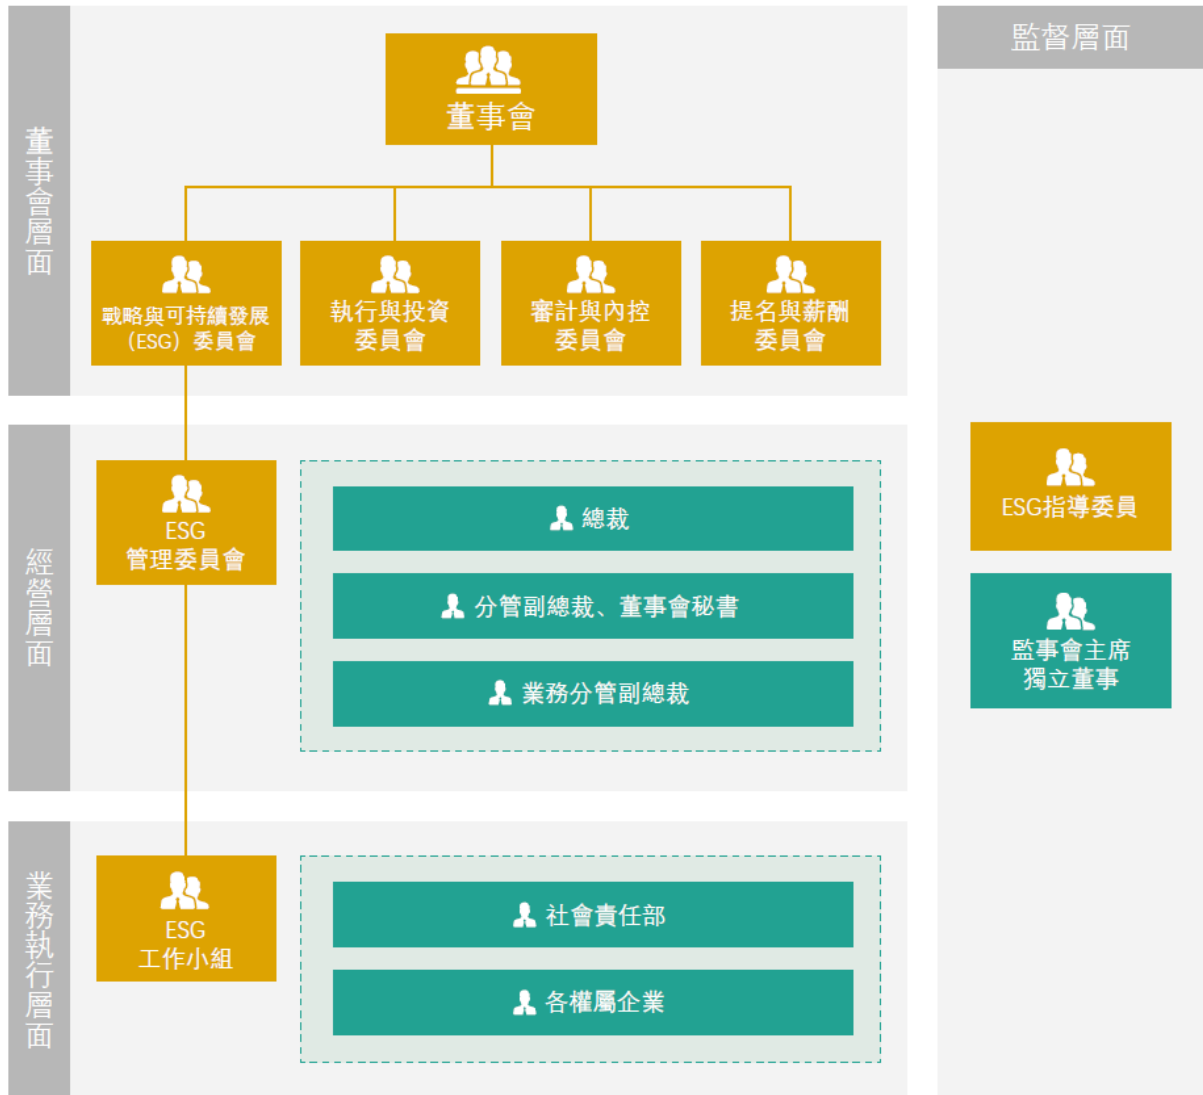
董事會層面

董事會

戰略與可持續發展（ESG）委員會

執行與投資委員會

審計與內控委員會

提名與薪酬委員會

監督層面

經營層面

ESG管理委員會

總裁

分管副總裁、董事會秘書

業務分管副總裁

ESG指導委員

監事會主席
獨立董事

業務執行層面

ESG工作小組

社會責任部

各權屬企業